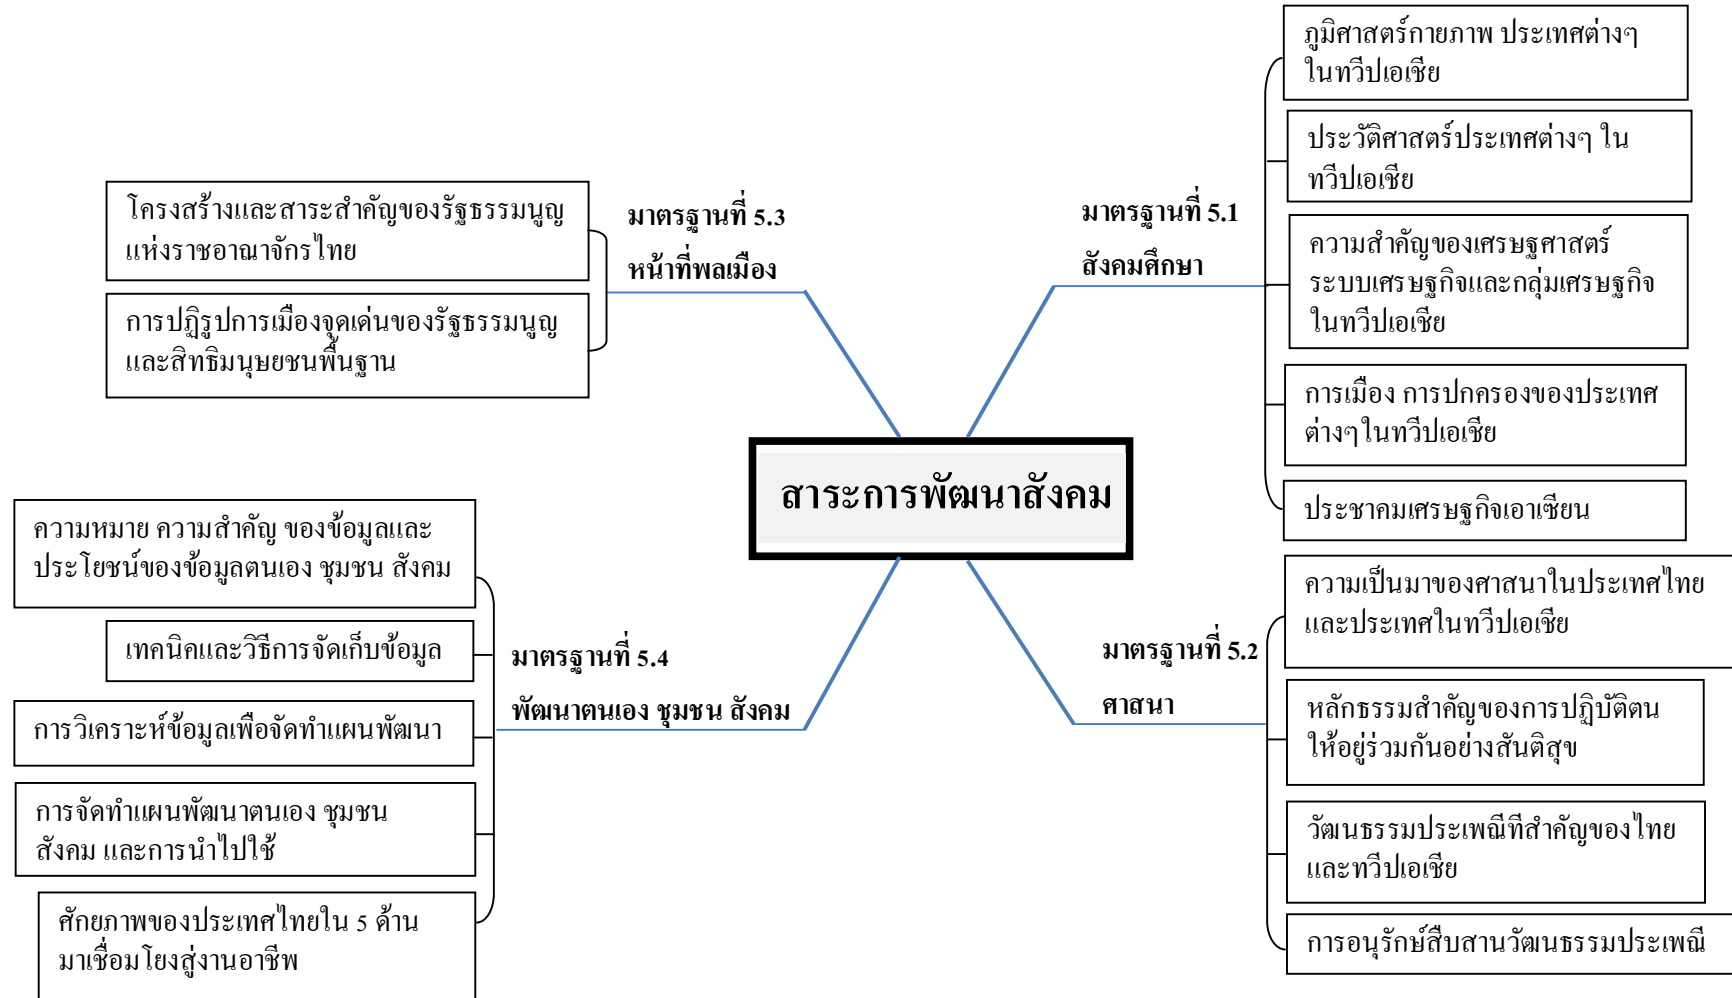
สาระการพัฒนาสังคม

มาตรฐานที่ 5.3
หน้าที่พลเมือง

โครงสร้างและสาระสำคัญของรัฐธรรมนูญแห่งราชอาณาจักรไทย

การปฏิรูปการเมืองจุดเด่นของรัฐธรรมนูญและสิทธิมนุษยชนพื้นฐาน

มาตรฐานที่ 5.1
สังคมศึกษา

ภูมิศาสตร์กายภาพ ประเทศต่างๆ ในทวีปเอเชีย

ประวัติศาสตร์ประเทศต่างๆ ในทวีปเอเชีย

ความสำคัญของเศรษฐศาสตร์ ระบบเศรษฐกิจและกลุ่มเศรษฐกิจในทวีปเอเชีย

การเมือง การปกครองของประเทศต่างๆในทวีปเอเชีย

ประชาคมเศรษฐกิจเอาเซียน

มาตรฐานที่ 5.4
พัฒนาตนเอง ชุมชน สังคม

ความหมาย ความสำคัญ ของข้อมูลและประโยชน์ของข้อมูลตนเอง ชุมชน สังคม

เทคนิคและวิธีการจัดเก็บข้อมูล

การวิเคราะห์ข้อมูลเพื่อจัดทำแผนพัฒนา

การจัดทำแผนพัฒนาตนเอง ชุมชน สังคม และการนำไปใช้

ศักยภาพของประเทศไทยใน 5 ด้าน มาเชื่อมโยงสู่งานอาชีพ

มาตรฐานที่ 5.2
ศาสนา

ความเป็นมาของศาสนาในประเทศไทยและประเทศในทวีปเอเชีย

หลักธรรมสำคัญของการปฏิบัติตนให้อยู่ร่วมกันอย่างสันติสุข

วัฒนธรรมประเพณีที่สำคัญของไทยและทวีปเอเชีย

การอนุรักษ์สืบสานวัฒนธรรมประเพณี